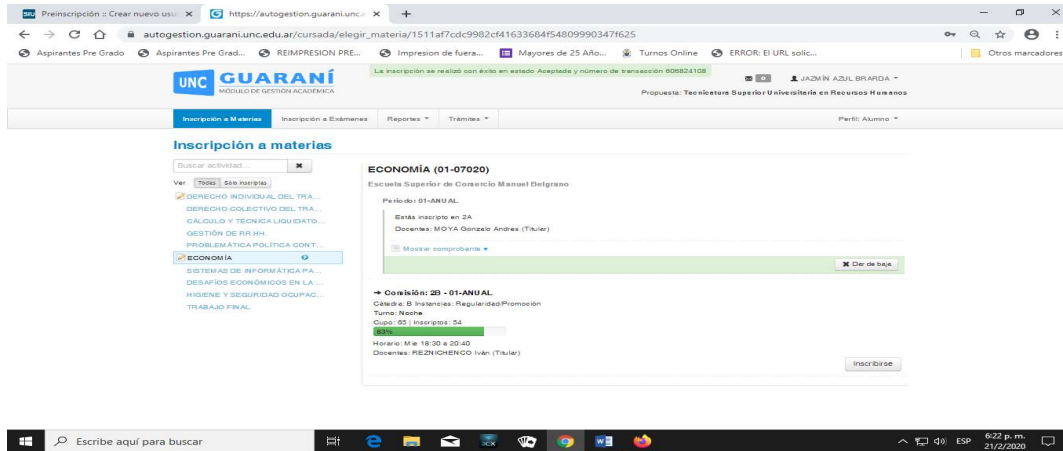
Preinscripción :: Crear nuevo usu ×
https://autogestion.guarani.unc.e ×
+

autogestion.guarani.unc.edu.ar/cursada/elegir_materia/1511af7cdc9982cf41633684f54809990347f625

Aspirantes Pre Grado | Aspirantes Pre Grad... | REIMPRESION PRE... | Impresion de fuera... | Mayores de 25 Año... | Turnos Online | ERROR: El URL solic... | Otros marcadores

UNC GUARANÍ
MÓDULO DE GESTIÓN ACADÉMICA

La inscripción se realizó con éxito en estado Aceptada y número de transacción 606824108

0 JAZMÍN AZUL BRARDA

Propuesta: Tecnicatura Superior Universitaria en Recursos Humanos

Inscripción a Materias | Inscripción a Exámenes | Reportes | Trámites | Perfil: Alumno

Inscripción a materias

Buscar actividad...

Ver Todas Sólo inscriptas

DERECHO INDIVIDUAL DEL TRA...
DERECHO COLECTIVO DEL TRA...
CÁLCULO Y TÉCNICA LIQUIDATO...
GESTIÓN DE RR.HH.
PROBLEMÁTICA POLÍTICA CONT...
ECONOMÍA
SISTEMAS DE INFORMÁTICA PA...
DESAFÍOS ECONÓMICOS EN LA ...
HIGIENE Y SEGURIDAD OCUPAC...
TRABAJO FINAL

ECONOMÍA (01-07020)
Escuela Superior de Comercio Manuel Belgrano

Período: 01-ANUAL

Estás inscripto en 2A
Docentes: MOYA Gonzalo Andres (Titular)

Mostrar comprobante

Dar de baja

→ Comisión: 2B - 01-ANUAL
Cátedra: B Instancias: Regularidad/Promoción
Turno: Noche
Cupo: 65 | Inscriptos: 54
83%
Horario: Mie 18:30 a 20:40
Docentes: REZNICHENCO Iván (Titular)

Inscribirse

Escribe aquí para buscar

ESP 6:22 p. m. 21/2/2020